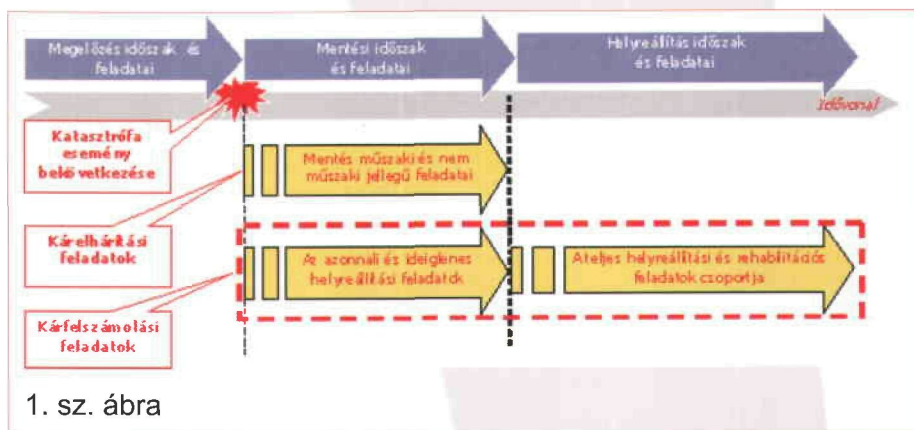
Megelőzés időszak és feladatai

Mentési időszak és feladatai

Helyreállítás időszak és feladatai

Idővonal

Katasztrófa esemény bekövetkezése

Mentés műszaki és nem műszaki jellegű feladatai

Kárelhárítási feladatok

Az azonnali és ideiglenes helyreállítási feladatok

A teljes helyreállítási és rehabilitációs feladatok csoportja

Kárfelszámolási feladatok

1. sz. ábra